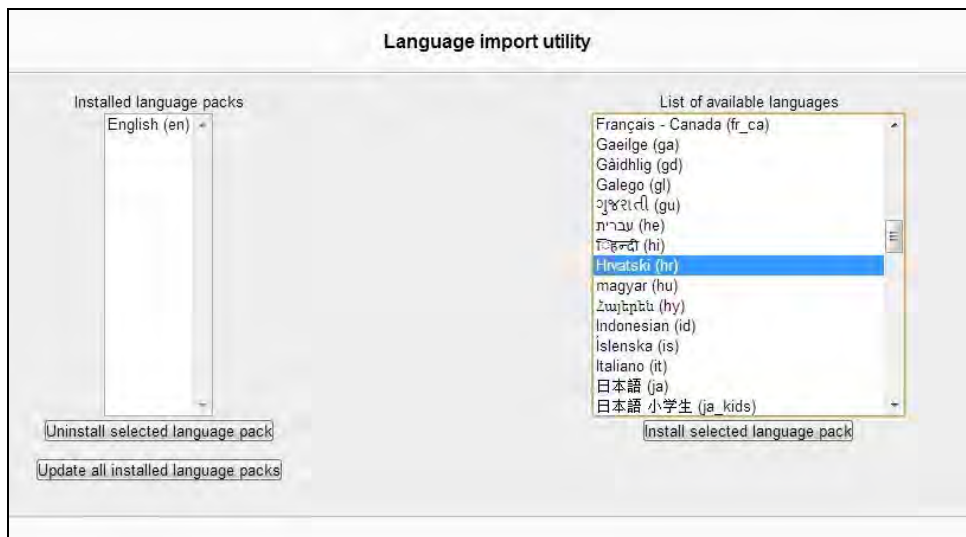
Language import utility

Installed language packs

English (en)

Uninstall selected language pack

Update all installed language packs

List of available languages

Français - Canada (fr_ca)
Gaeilge (ga)
Gàidhlig (gd)
Galego (gl)
ગુજરાતી (gu)
עברית (he)
हिन्दी (hi)
Hrvatski (hr)
magyar (hu)
Հայերեն (hy)
Indonesian (id)
Íslenska (is)
Italiano (it)
日本語 (ja)
日本語 小学生 (ja_kids)

Install selected language pack